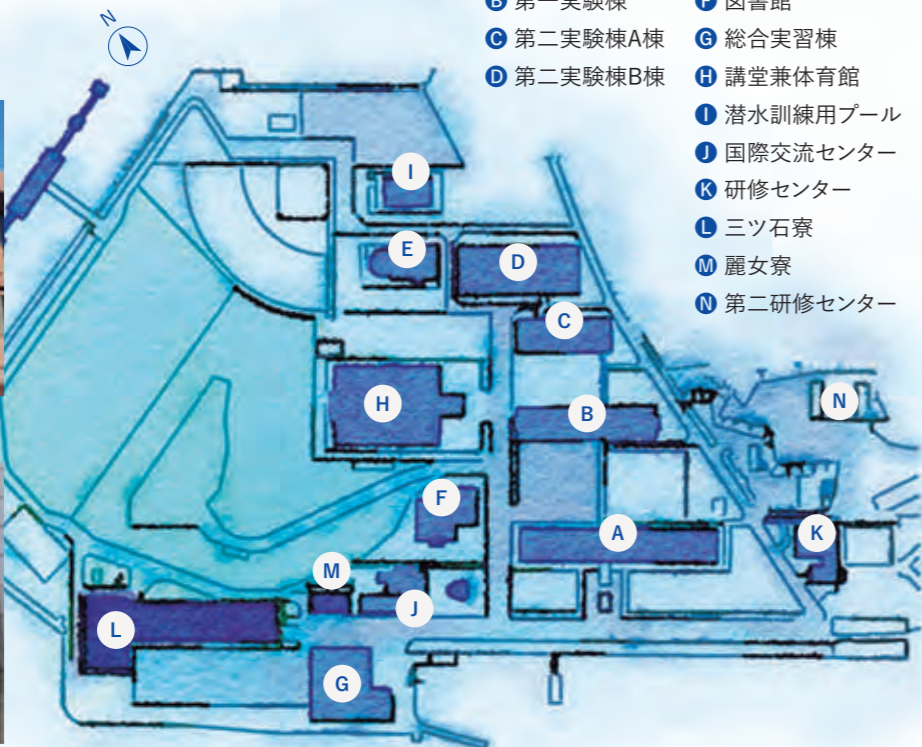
B 第一実験棟
C 第二実験棟A棟
D 第二実験棟B棟
F 図書館
G 総合実習棟
H 講堂兼体育館
I 潜水訓練用プール
J 国際交流センター
K 研修センター
L 三ツ石寮
M 麗女寮
N 第二研修センター

N

I
E
D
C
H
B
N
F
A
K
M
J
L
G